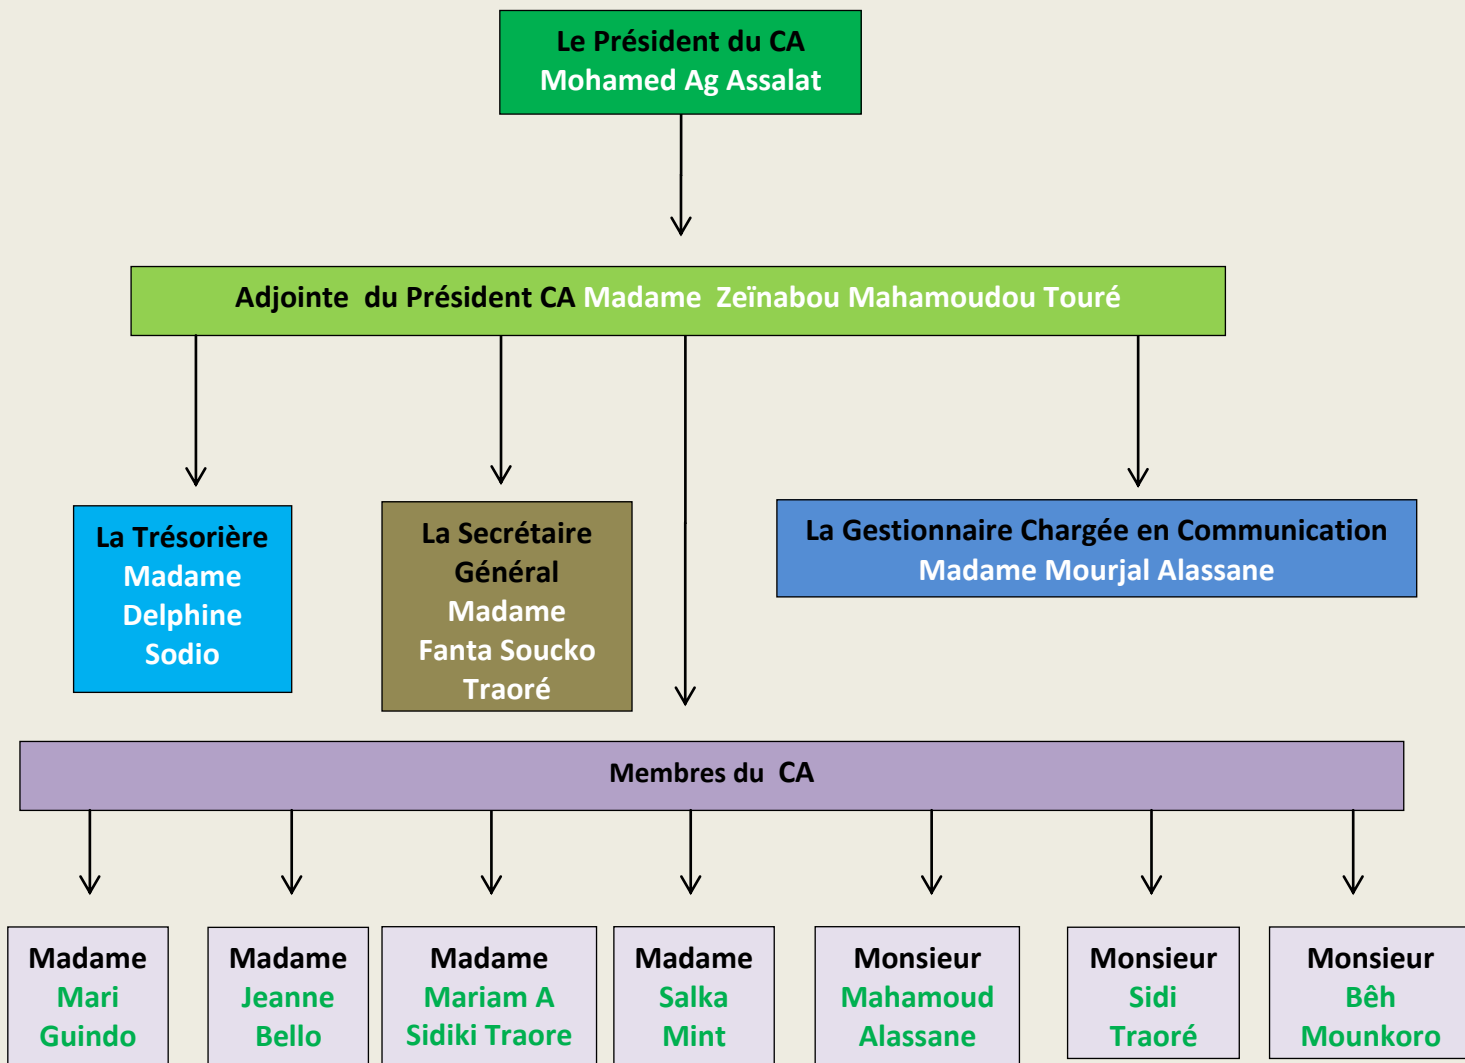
Le Président du CA
Mohamed Ag Assalat

Adjointe du Président CA Madame Zeïnabou Mahamoudou Touré

La Trésorière
Madame
Delphine
Sodio

La Secrétaire
Général
Madame
Fanta Soucko
Traoré

La Gestionnaire Chargée en Communication
Madame Mourjal Alassane

Membres du CA

Madame
Mari
Guindo

Madame
Jeanne
Bello

Madame
Mariam A
Sidiki Traore

Madame
Salka
Mint

Monsieur
Mahamoud
Alassane

Monsieur
Sidi
Traoré

Monsieur
Bêh
Mounkoro